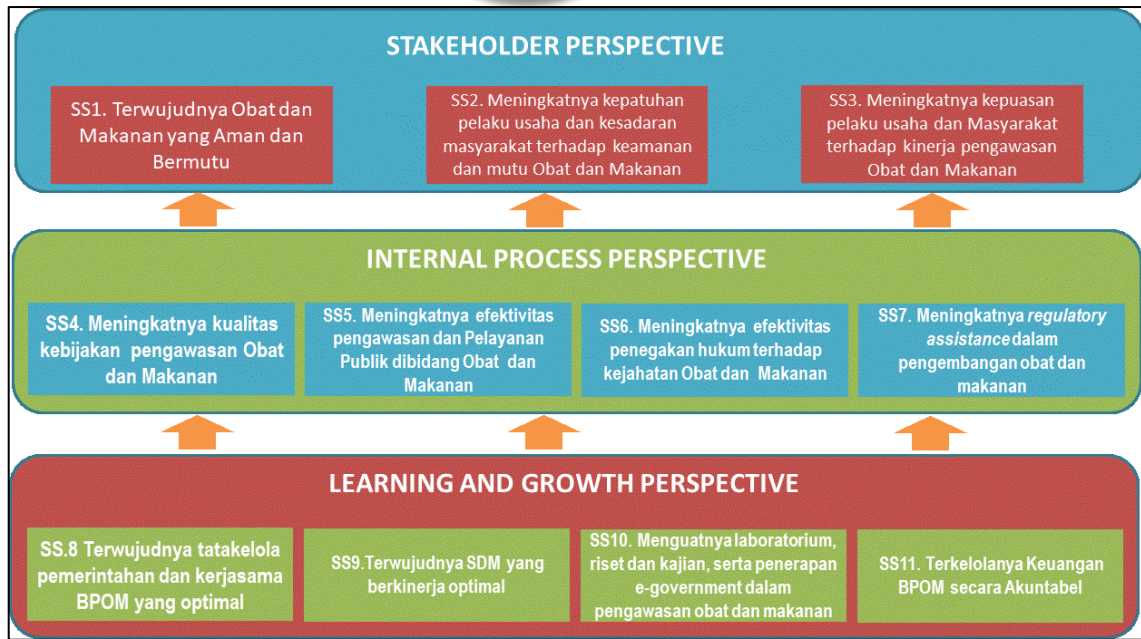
STAKEHOLDER PERSPECTIVE

SS1. Terwujudnya Obat dan Makanan yang Aman dan Bermutu

SS2. Meningkatnya kepatuhan pelaku usaha dan kesadaran masyarakat terhadap keamanan dan mutu Obat dan Makanan

SS3. Meningkatnya kepuasan pelaku usaha dan Masyarakat terhadap kinerja pengawasan Obat dan Makanan

INTERNAL PROCESS PERSPECTIVE

SS4. Meningkatnya kualitas kebijakan pengawasan Obat dan Makanan

SS5. Meningkatnya efektivitas pengawasan dan Pelayanan Publik dibidang Obat dan Makanan

SS6. Meningkatnya efektivitas penegakan hukum terhadap kejahatan Obat dan Makanan

SS7. Meningkatnya regulatory assistance dalam pengembangan obat dan makanan

LEARNING AND GROWTH PERSPECTIVE

SS.8 Terwujudnya tatakelola pemerintahan dan kerjasama BPOM yang optimal

SS9.Terwujudnya SDM yang berkinerja optimal

SS10. Menguatnya laboratorium, riset dan kajian, serta penerapan e-government dalam pengawasan obat dan makanan

SS11. Terkelolanya Keuangan BPOM secara Akuntabel